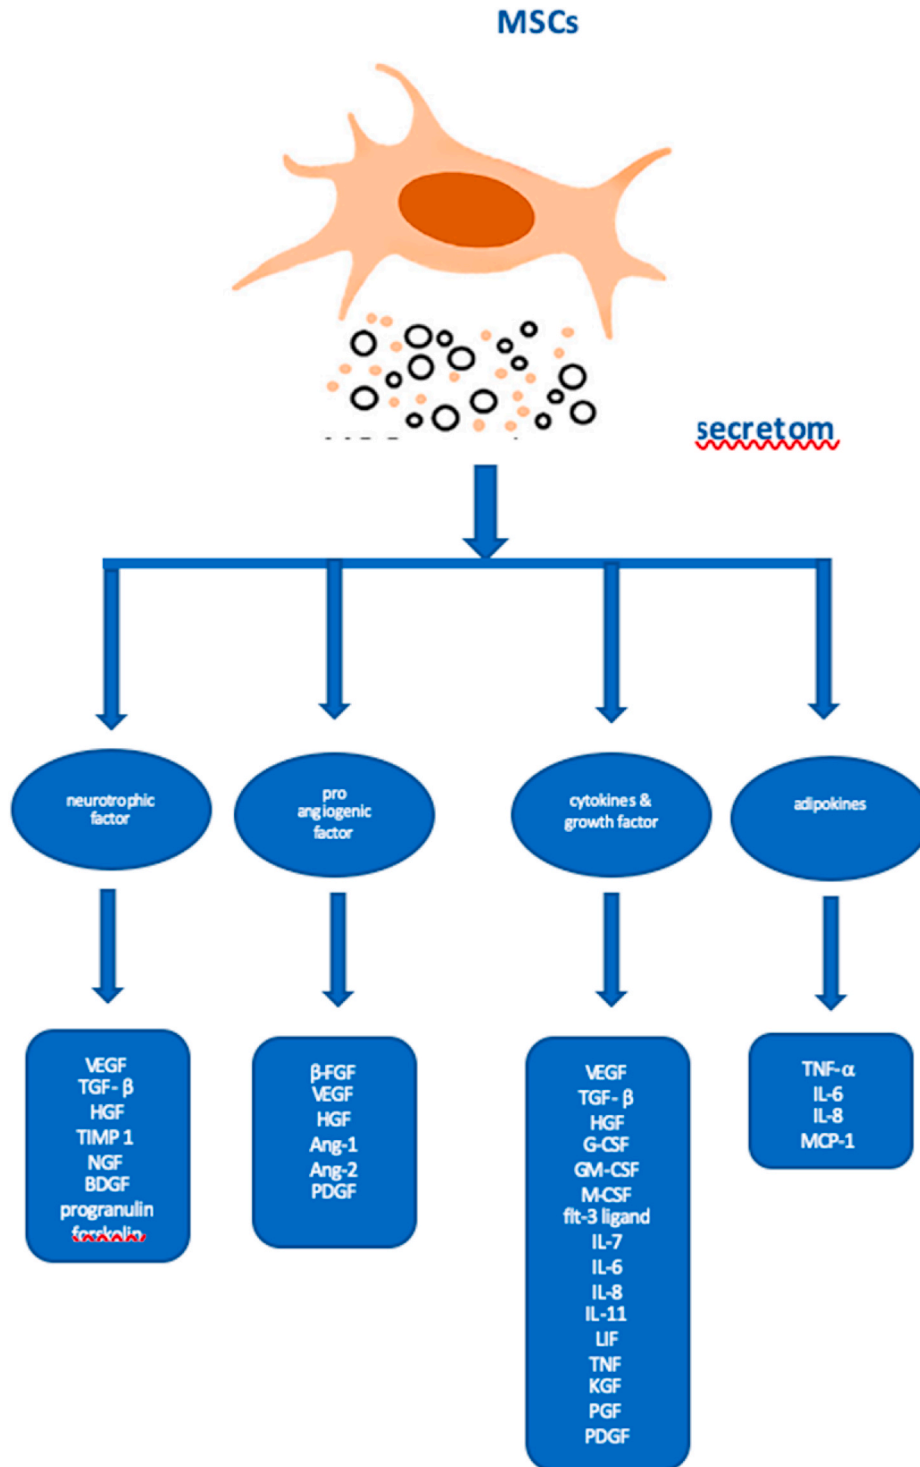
MSCs

secretom

neurotrophic factor

pro angiogenic factor

cytokines & growth factor

adipokines

VEGF
TGF- β
HGF
TIMP 1
NGF
BDGF
progranulin
forskolin

β-FGF
VEGF
HGF
Ang-1
Ang-2
PDGF

VEGF
TGF- β
HGF
G-CSF
GM-CSF
M-CSF
flt-3 ligand
IL-7
IL-6
IL-8
IL-11
LIF
TNF
KGF
PGF
PDGF

TNF-α
IL-6
IL-8
MCP-1